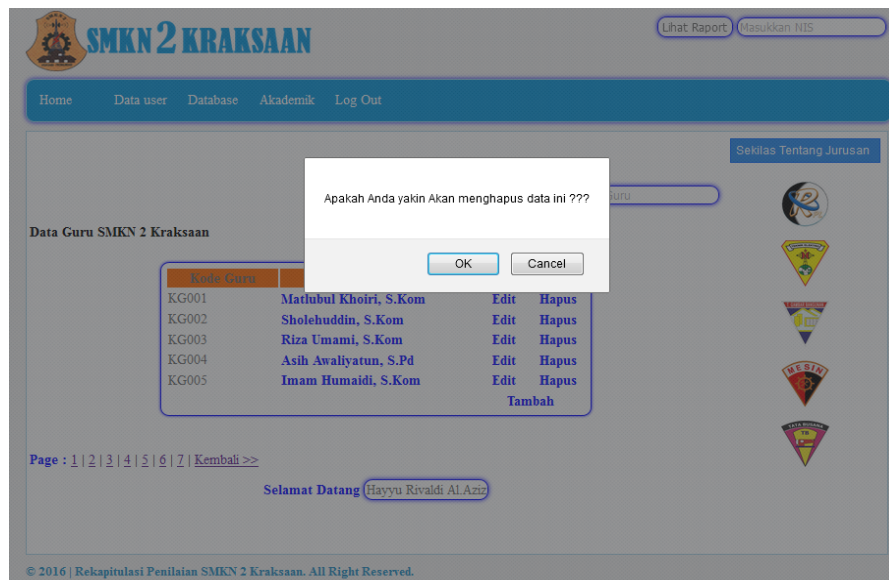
SMKN 2 KRAKSAAN

Lihat Raport Masukkan NIS

Home Data user Database Akademik Log Out

Sekilas Tentang Jurusan

Apakah Anda yakin Akan menghapus data ini ???

OK Cancel

Data Guru SMKN 2 Kraksaan

guru

| Kode Guru | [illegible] | | |
|---|---|---|---|
| KG001 | Matlubul Khoiri, S.Kom | Edit | Hapus |
| KG002 | Sholehuddin, S.Kom | Edit | Hapus |
| KG003 | Riza Umami, S.Kom | Edit | Hapus |
| KG004 | Asih Awaliyatun, S.Pd | Edit | Hapus |
| KG005 | Imam Humaidi, S.Kom | Edit | Hapus |
| | | Tambah | |

Page : 1 | 2 | 3 | 4 | 5 | 6 | 7 | Kembali >>

Selamat Datang Hayyu Rivaldi Al.Aziz

MESIN

© 2016 | Rekapitulasi Penilaian SMKN 2 Kraksaan. All Right Reserved.